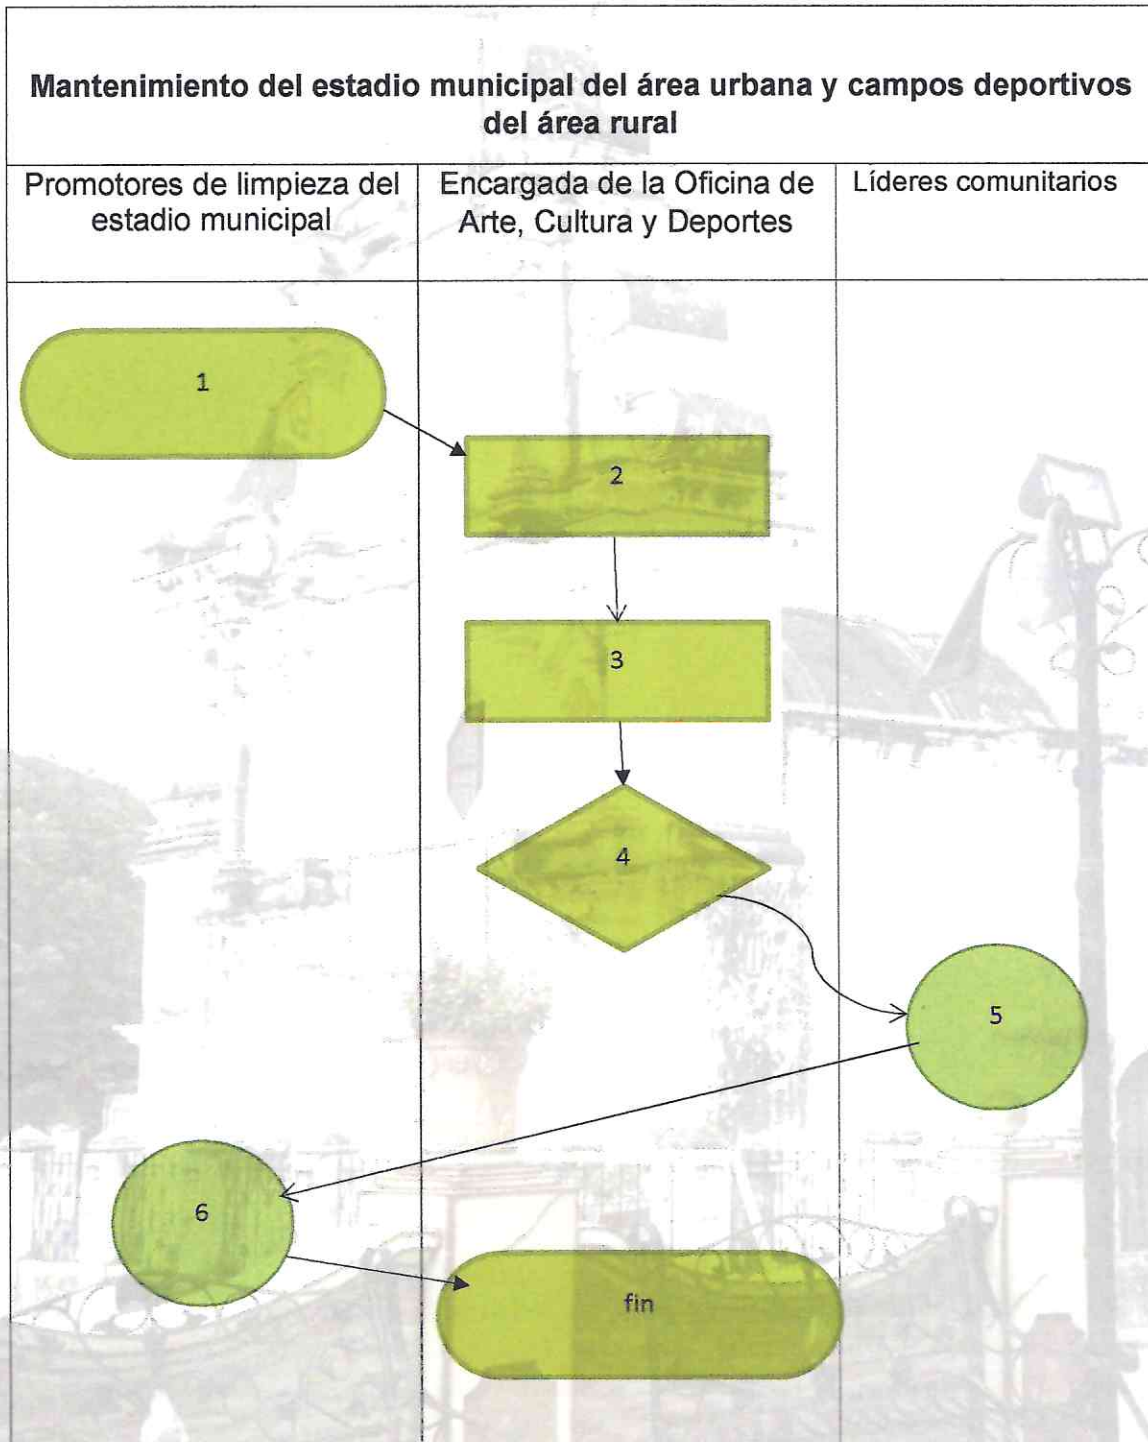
Mantenimiento del estadio municipal del área urbana y campos deportivos del área rural

| Promotores de limpieza del estadio municipal | Encargada de la Oficina de Arte, Cultura y Deportes | Líderes comunitarios |
|---|---|---|

1

2

3

4

5

6

fin